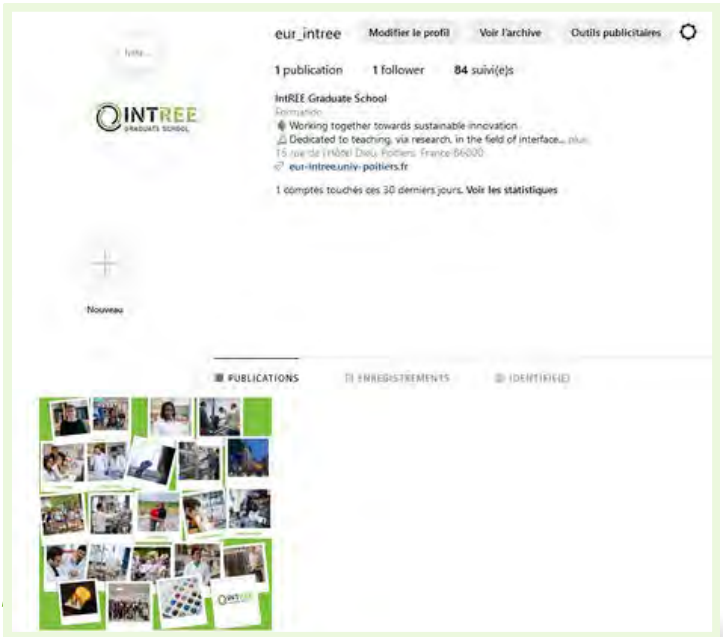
Note...

INTREE
GRADUATE SCHOOL

eur_intree Modifier le profil Voir l'archive Outils publicitaires

1 publication 1 follower 84 suivi(e)s

IntREE Graduate School
Formation
Working together towards sustainable innovation
Dedicated to teaching, via research, in the field of interface... plus
15 rue de l'Hôtel Dieu, Poitiers, France 86000
eur-intree.univ-poitiers.fr

1 comptes touchés ces 30 derniers jours. Voir les statistiques

Nouveau

PUBLICATIONS ENREGISTREMENTS IDENTIFIÉ(E)

INTREE